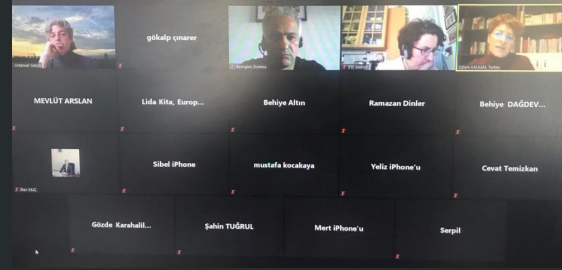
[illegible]

gökalp çınarer

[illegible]

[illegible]

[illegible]

MEVLÜT ARSLAN

Lida Kita, Europ...

Behiye Altın

Ramazan Dinler

Behiye DAĞDEV...

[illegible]

Sibel iPhone

mustafa kocakaya

Yeliz iPhone'u

Cevat Temizkan

Gözde Karahalil...

Şahin TUĞRUL

Mert iPhone'u

Serpil